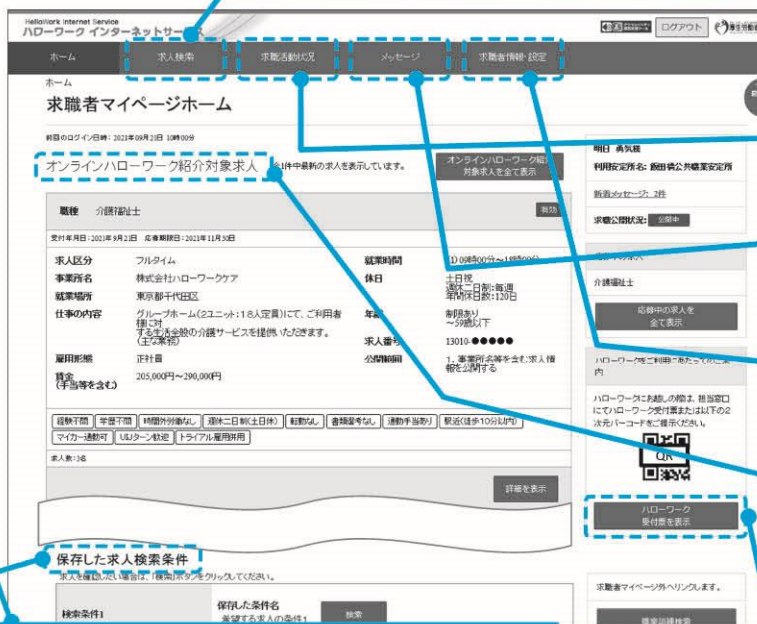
HelloWork Internet Service
ハローワーク インターネットサービス

ログアウト

ホーム　求人検索　求職活動状況　メッセージ　求職者情報・設定

ホーム
求職者マイページホーム

前回のログイン日時：2021年09月23日 10時00分

オンラインハローワーク紹介対象求人　1件中最新の求人を表示しています。

オンラインハローワーク紹介対象求人を全て表示

職種　介護福祉士

受付年月日：2021年9月2日　応募期限日：2021年11月30日

求人区分　フルタイム
事業所名　株式会社ハローワークケア
就業場所　東京都千代田区
仕事の内容　グループホーム(2ユニット：18人定員)にて、ご利用者様に対する生活全般の介護サービスを提供いただきます。(主な業務)
雇用形態　正社員
賃金(手当等を含む)　205,000円～290,000円

就業時間　1) 09時00分～18時00分
休日　土日祝 週休二日制：毎週 年間休日数：120日
年齢　制限あり ～59歳以下
求人番号　13010-●●●●●
公開範囲　1. 事業所名等を含む求人情報を公開する

経験不問　学歴不問　時間外労働なし　週休二日制(土日休)　転勤なし　書類選考なし　通勤手当あり　駅近(徒歩10分以内)　マイカー通勤可　UIJターン歓迎　トライアル雇用併用

求人数：3名

詳細を表示

保存した求人検索条件
求人を確認したい場合は、「検索」ボタンをクリックしてください。

検索条件1　保存した条件名 希望する求人の条件1　検索

明日 勇気様
利用安定所名：飯田橋公共職業安定所
新着メッセージ：2件
求職公開状況：公開中

介護福祉士
応募中の求人を全て表示

ハローワークをご利用の際にご案内
ハローワークにお越しの際は、担当窓口にてハローワーク受付票または以下の2次元バーコードをご提示ください。

QR

ハローワーク受付票を表示

求職者マイページ外へリンクします。